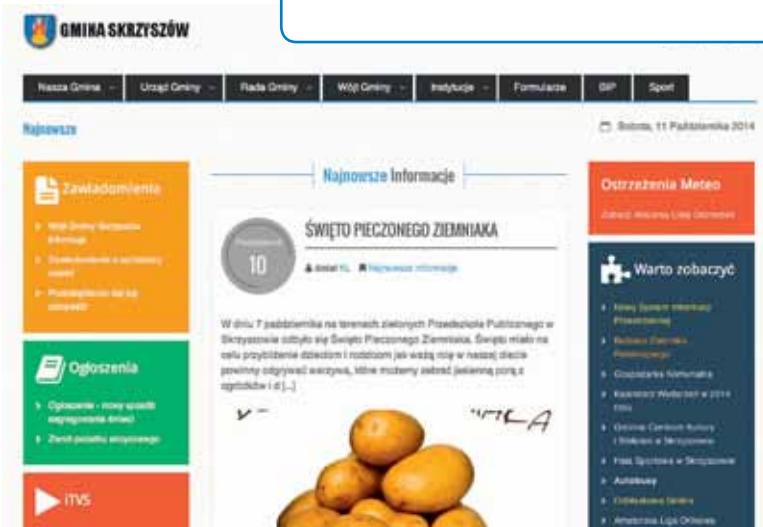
GMINA SKRZYSZÓW

Nasza Gmina | Urząd Gminy | Rada Gminy | Wójt Gminy | Instytucje | Formularze | BIP | Sport

Najnowsze

Sobota, 11 Października 2014

Zawiadomienia

Wójt Gminy Skrzyszów informuje

Zawiadomienie o wyborach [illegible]

Podziękowanie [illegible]

Ogłoszenia

Ogłoszenie - nowy sposób segregowania śmieci

Zwrot podatku akcyzowego

iTVS

Najnowsze Informacje

ŚWIĘTO PIECZONEGO ZIEMNIAKA

10

Autor: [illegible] Najnowsze informacje

W dniu 7 października na terenach zielonych Przedszkola Publicznego w Skrzyszowie odbyło się Święto Pieczonego Ziemniaka. Święto miało na celu przybliżenie dzieciom i rodzicom jak ważną rolę w naszej diecie powinny odgrywać warzywa, które możemy zebrać jesienną porą z ogródków i d [...]

Ostrzeżenia Meteo

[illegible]

Warto zobaczyć

Nowy System Informacji Przestrzennej

Biuletyn Zdarzeń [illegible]

Gospodarka Komunalna

Kalendarz Wydarzeń w 2014 roku

Gminne Centrum Kultury i Sztuki w Skrzyszowie

Hala Sportowa w Skrzyszowie

Autobusy

Odbiór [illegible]

Amatorska Liga Orlikowa